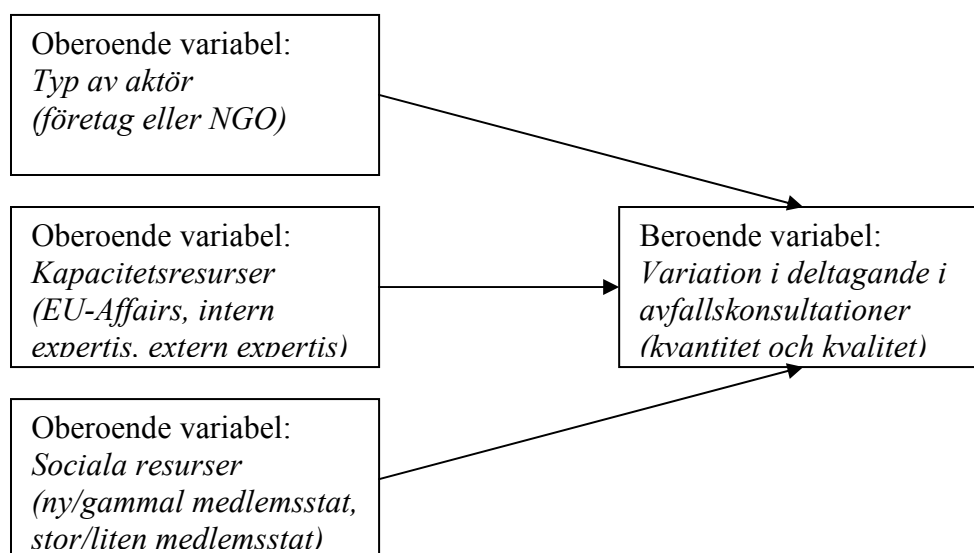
Oberoende variabel:
*Typ av aktör (företag eller NGO)*

Oberoende variabel:
*Kapacitetsresurser (EU-Affairs, intern expertis, extern expertis)*

Oberoende variabel:
*Sociala resurser (ny/gammal medlemsstat, stor/liten medlemsstat)*

Beroende variabel:
*Variation i deltagande i avfallskonsultationer (kvantitet och kvalitet)*